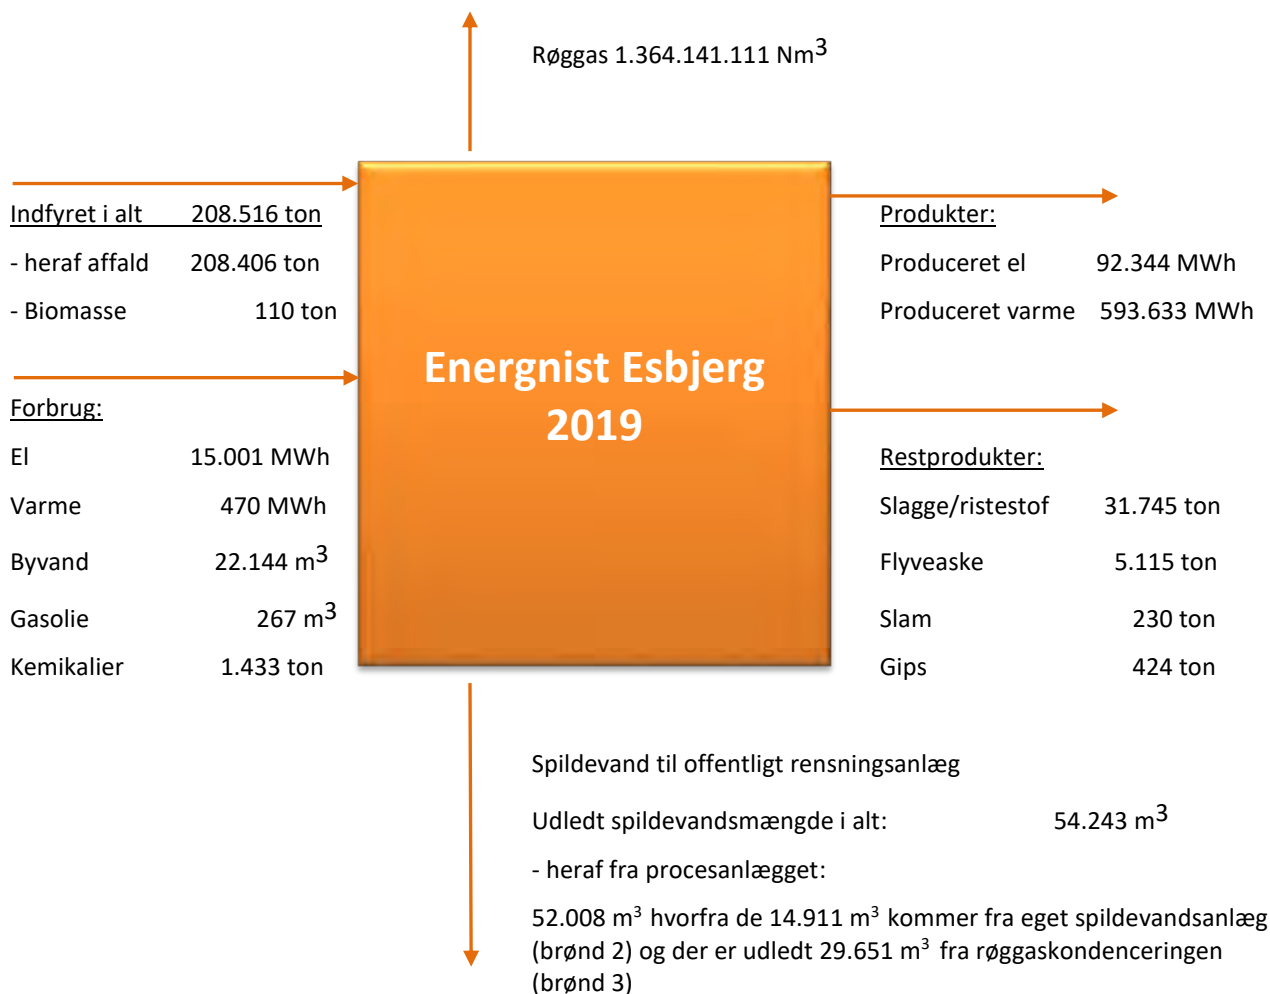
Røggas 1.364.141.111 Nm$^3$

Indfyret i alt 208.516 ton

- heraf affald 208.406 ton

- Biomasse 110 ton

Forbrug:

El 15.001 MWh

Varme 470 MWh

Byvand 22.144 m$^3$

Gasolie 267 m$^3$

Kemikalier 1.433 ton

Energnist Esbjerg 2019

Produkter:

Produceret el 92.344 MWh

Produceret varme 593.633 MWh

Restprodukter:

Slagge/ristestof 31.745 ton

Flyveaske 5.115 ton

Slam 230 ton

Gips 424 ton

Spildevand til offentligt rensningsanlæg

Udledt spildevandsmængde i alt: 54.243 m$^3$

- heraf fra procesanlægget:

52.008 m$^3$ hvorfra de 14.911 m$^3$ kommer fra eget spildevandsanlæg (brønd 2) og der er udledt 29.651 m$^3$ fra røggaskondenceringen (brønd 3)